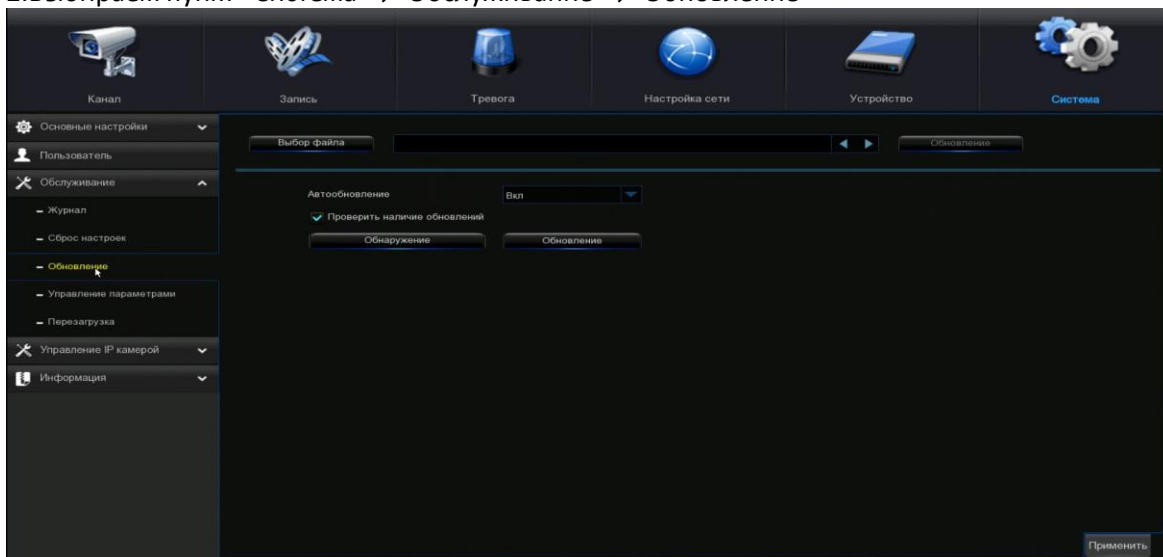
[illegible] «Система» → «Обслуживание» → «Обновление»

Канал
Запись
Тревога
Настройка сети
Устройство
Система

Основные настройки
Пользователь
Обслуживание
– Журнал
– Сброс настроек
– Обновление
– Управление параметрами
– Перезагрузка
Управление IP камерой
Информация

Выбор файла
Обновление

Автообновление
Вкл
Проверить наличие обновлений
Обнаружение
Обновление

Применить